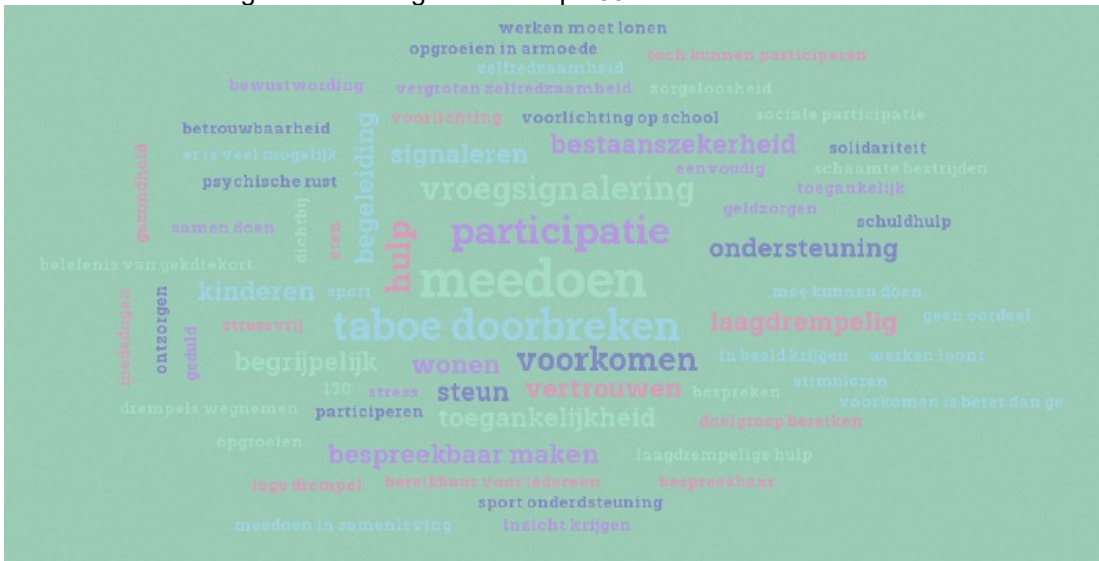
werken moet lonen
opgroeien in armoede
toch kunnen participeren
zelfredzaamheid
bewustwording
vergroten zelfredzaamheid
zorgeloosheid
voorlichting
voorlichting op school
sociale participatie
betrouwbaarheid
bestaanszekerheid
solidariteit
gezondheid
er is veel mogelijk
signaleren
eenvoudig
schaamte bestrijden
psychische rust
vroegsignalering
toegankelijk
begeleiding
geldzorgen
samen doen
dichtbij
eten
participatie
schuldhulp
hulp
ondersteuning
beleefenis van gekdtekort
meedoen
kinderen
sport
mee kunnen doen
mededogen
ontzorgen
stressvrij
taboe doorbreken
laagdrempelig
geen oordeel
geduld
begrijpelijk
wonen
voorkomen
in beeld krijgen
werken loont
130
stress
steun
vertrouwen
bespreken
stimuleren
drempels wegnemen
participeren
toegankelijkheid
voorkomen is beter dan ge
doelgroep bereiken
opgroeien
bespreekbaar maken
laagdrempelige hulp
lage drempel
bereikbaar voor iedereen
bespreekbaar
sport onderdsteuning
meedoen in samenleving
inzicht krijgen